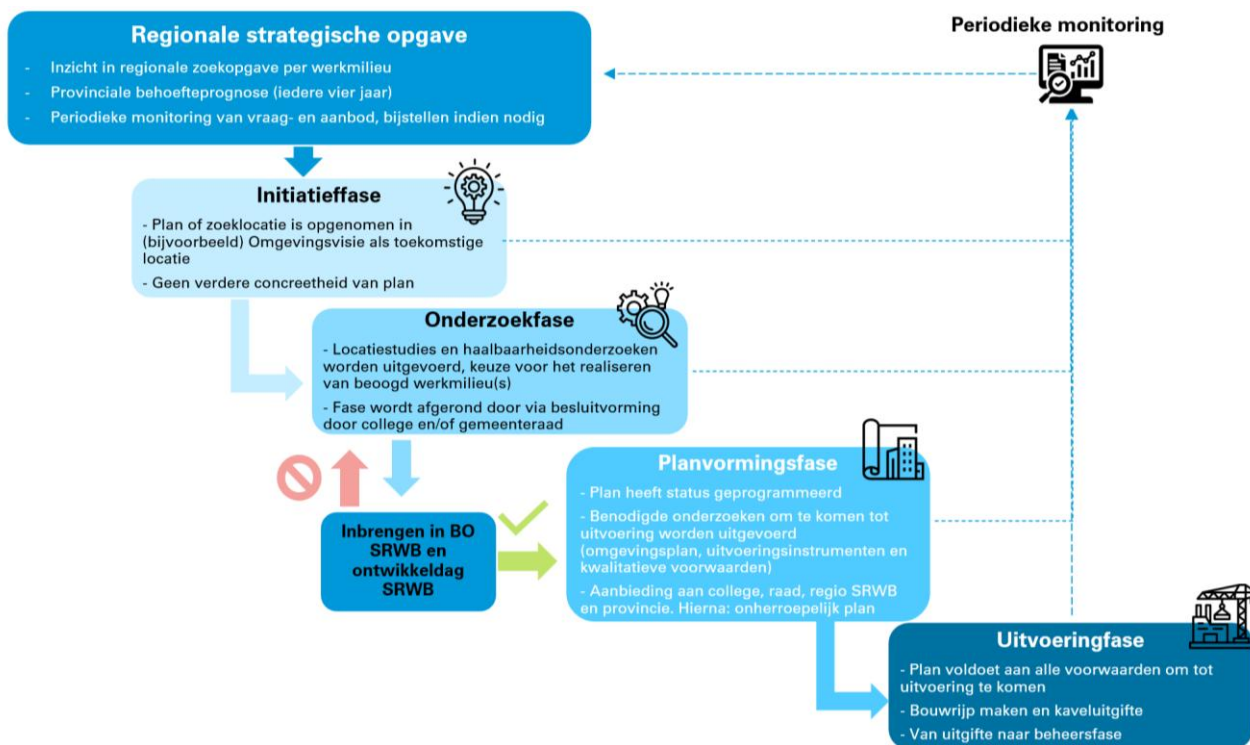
Regionale strategische opgave

- Inzicht in regionale zoekopgave per werkmilieu
- Provinciale behoefteprognose (iedere vier jaar)
- Periodieke monitoring van vraag- en aanbod, bijstellen indien nodig

Periodieke monitoring

Initiatieffase

- Plan of zoeklocatie is opgenomen in (bijvoorbeeld) Omgevingsvisie als toekomstige locatie
- Geen verdere concreetheid van plan

Onderzoekfase

- Locatiestudies en haalbaarheidsonderzoeken worden uitgevoerd, keuze voor het realiseren van beoogd werkmilieu(s)
- Fase wordt afgerond door via besluitvorming door college en/of gemeenteraad

Inbrengen in BO SRWB en ontwikkeldag SRWB

Planvormingsfase

- Plan heeft status geprogrammeerd
- Benodigde onderzoeken om te komen tot uitvoering worden uitgevoerd (omgevingsplan, uitvoeringsinstrumenten en kwalitatieve voorwaarden)
- Aanbieding aan college, raad, regio SRWB en provincie. Hierna: onherroepelijk plan

Uitvoeringfase

- Plan voldoet aan alle voorwaarden om tot uitvoering te komen
- Bouwrijp maken en kaveluitgifte
- Van uitgifte naar beheersfase